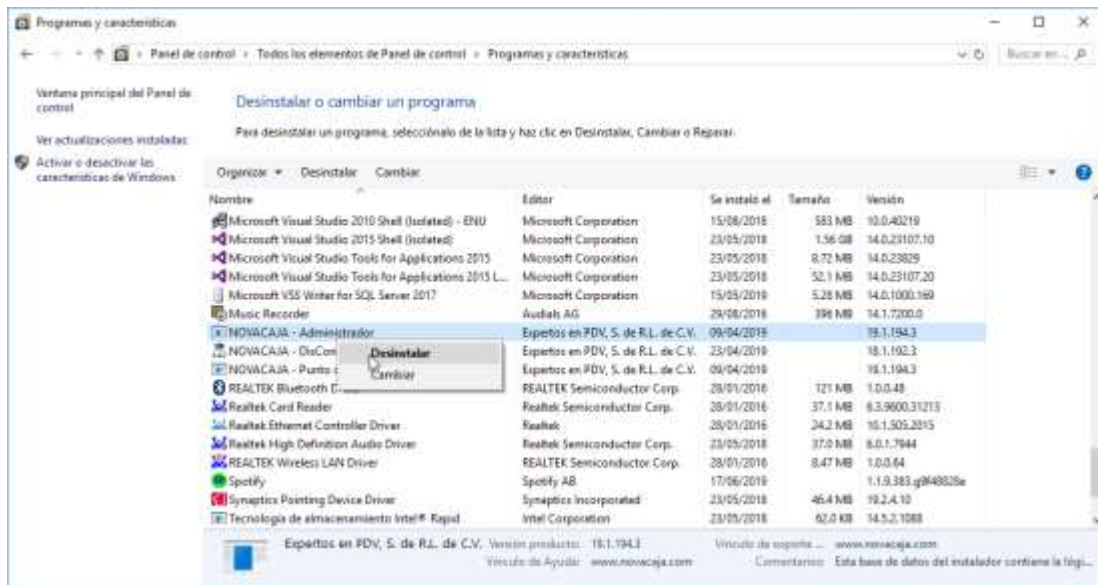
Programas y características

Panel de control > Todos los elementos de Panel de control > Programas y características

Buscar en... 

Ventana principal del Panel de control

Ver actualizaciones instaladas

Activar o desactivar las características de Windows

Desinstalar o cambiar un programa

Para desinstalar un programa, selecciónalo de la lista y haz clic en Desinstalar, Cambiar o Reparar.

Organizar ▾ Desinstalar Cambiar

| Nombre | Editor | Se instaló el | Tamaño | Versión |
|---|---|---|---|---|
| Microsoft Visual Studio 2010 Shell (Isolated) - ENU | Microsoft Corporation | 15/08/2018 | 583 MB | 10.0.40219 |
| Microsoft Visual Studio 2015 Shell (Isolated) | Microsoft Corporation | 23/05/2018 | 1.56 GB | 14.0.23107.10 |
| Microsoft Visual Studio Tools for Applications 2015 | Microsoft Corporation | 23/05/2018 | 8.72 MB | 14.0.23829 |
| Microsoft Visual Studio Tools for Applications 2015 L... | Microsoft Corporation | 23/05/2018 | 52.1 MB | 14.0.23107.20 |
| Microsoft VSS Writer for SQL Server 2017 | Microsoft Corporation | 15/05/2019 | 5.28 MB | 14.0.1000.169 |
| Music Recorder | Audials AG | 29/08/2018 | 396 MB | 14.1.7200.0 |
| NOVACAJA - Administrador | Expertos en PDV, S. de R.L. de C.V. | 09/04/2019 | | 19.1.194.3 |
| NOVACAJA - DisCon | Expertos en PDV, S. de R.L. de C.V. | 23/04/2019 | | 18.1.192.3 |
| NOVACAJA - Punto d | Expertos en PDV, S. de R.L. de C.V. | 09/04/2019 | | 19.1.194.3 |
| REALTEK Bluetooth D | REALTEK Semiconductor Corp. | 28/01/2016 | 121 MB | 1.0.0.48 |
| Realtek Card Reader | Realtek Semiconductor Corp. | 28/01/2016 | 37.1 MB | 6.3.9600.31213 |
| Realtek Ethernet Controller Driver | Realtek | 28/01/2016 | 24.2 MB | 10.1.505.2015 |
| Realtek High Definition Audio Driver | Realtek Semiconductor Corp. | 23/05/2018 | 37.0 MB | 6.0.1.7944 |
| REALTEK Wireless LAN Driver | REALTEK Semiconductor Corp. | 28/01/2016 | 8.47 MB | 1.0.0.64 |
| Spotify | Spotify AB | 17/06/2019 | | 1.1.9.383.g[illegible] |
| Synaptics Pointing Device Driver | Synaptics Incorporated | 23/05/2018 | 46.4 MB | 19.2.4.10 |
| Tecnología de almacenamiento Intel® Rapid | Intel Corporation | 23/05/2018 | 62.0 KB | 14.5.2.1088 |

Desinstalar
Cambiar

Expertos en PDV, S. de R.L. de C.V. Versión producto: 19.1.194.3 Vínculo de soporte ... www.novacaja.com
Vínculo de Ayuda: www.novacaja.com Comentarios: Esta base de datos del instalador contiene la lógi...